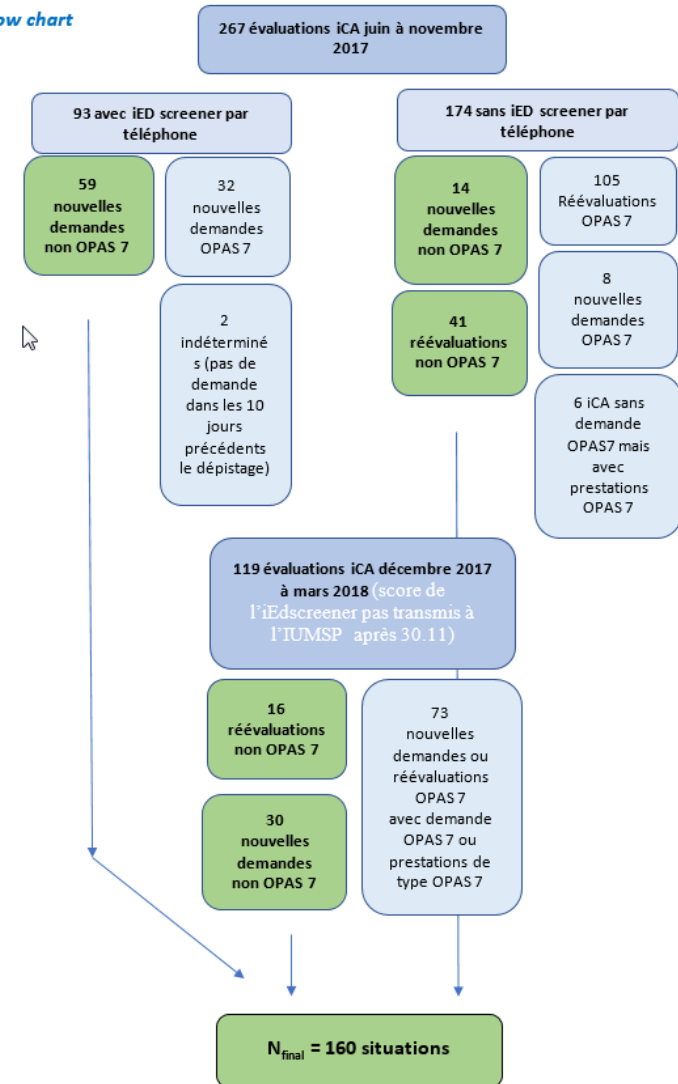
ow chart

267 évaluations iCA juin à novembre 2017

93 avec iED screener par téléphone

174 sans iED screener par téléphone

59 nouvelles demandes non OPAS 7

32 nouvelles demandes OPAS 7

2 indéterminés (pas de demande dans les 10 jours précédents le dépistage)

14 nouvelles demandes non OPAS 7

41 réévaluations non OPAS 7

105 Réévaluations OPAS 7

8 nouvelles demandes OPAS 7

6 iCA sans demande OPAS7 mais avec prestations OPAS 7

119 évaluations iCA décembre 2017 à mars 2018 (score de l'iEdscreener pas transmis à l'IUMSP après 30.11)

16 réévaluations non OPAS 7

30 nouvelles demandes non OPAS 7

73 nouvelles demandes ou réévaluations OPAS 7 avec demande OPAS 7 ou prestations de type OPAS 7

$N_{final}$ = 160 situations